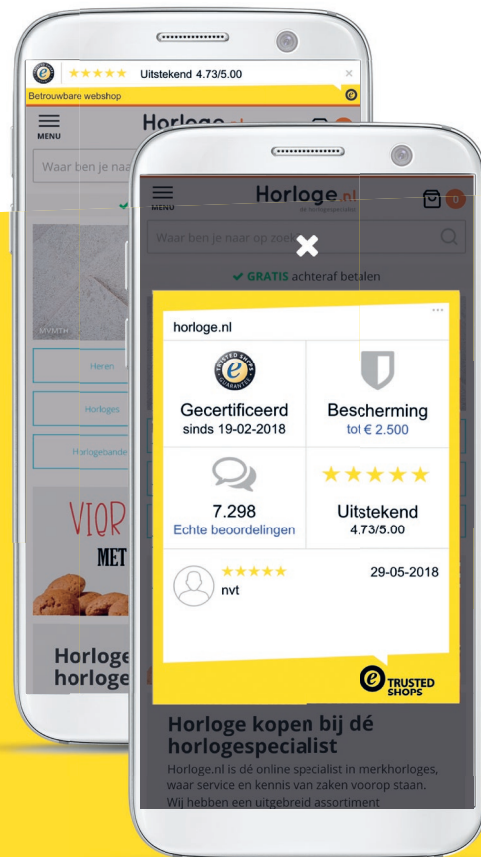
★★★★★ Uitstekend 4.73/5.00
×
Betrouwbare webshop

MENU
Horloge
Waar ben je naa

MVMTH
Heren
Horloges
Horlogebande

VIOR
MET

Horloge
horloge

MENU
Horloge.nl
de horlogespecialist
0
Waar ben je naar op zoek
✔ GRATIS achteraf betalen

horloge.nl
...
TRUSTED SHOPS GUARANTEE
Gecertificeerd
sinds 19-02-2018
Bescherming
tot € 2.500
7.298
Echte beoordelingen
★★★★★
Uitstekend
4.73/5.00
★★★★★
nvt
29-05-2018
TRUSTED SHOPS

Horloge kopen bij dé horlogespecialist
Horloge.nl is dé online specialist in merkhorloges, waar service en kennis van zaken voorop staan. Wij hebben een uitgebreid assortiment